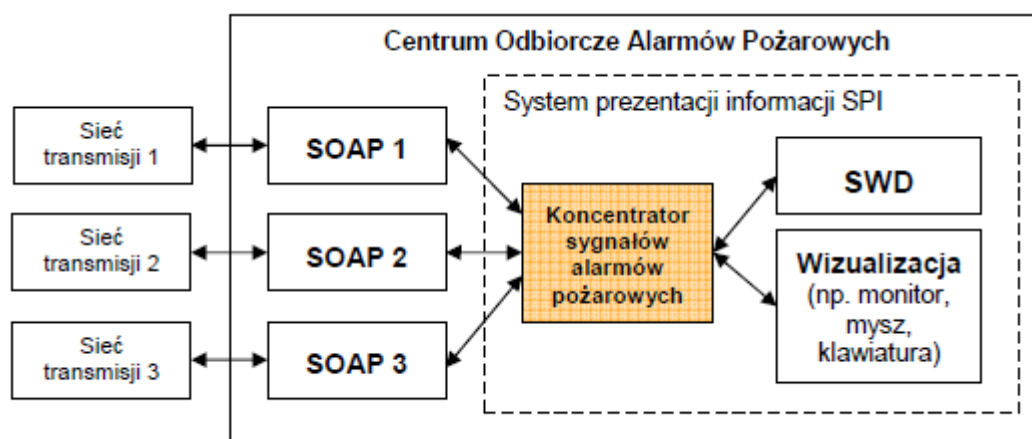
Centrum Odbiorcze Alarmów Pożarowych

System prezentacji informacji SPI

Sieć transmisji 1

Sieć transmisji 2

Sieć transmisji 3

SOAP 1

SOAP 2

SOAP 3

Koncentrator sygnałów alarmów pożarowych

SWD

Wizualizacja (np. monitor, mysz, klawiatura)